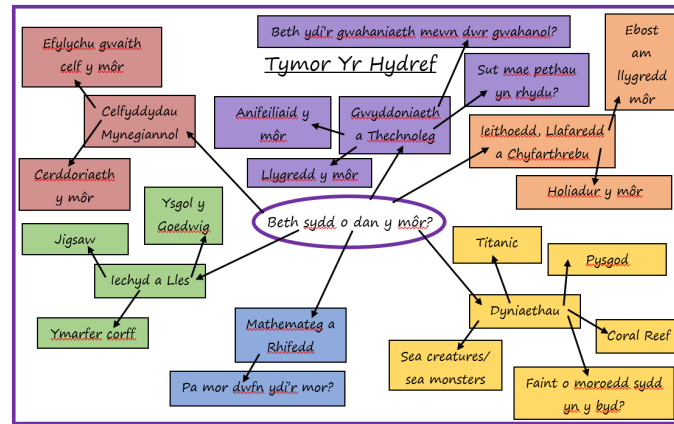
Tymor Yr Hydref

Beth sydd o dan y môr?

Celfyddydau Mynegiannol

Efelychu gwaith celf y môr

Cerddoriaeth y môr

Beth ydi'r gwahaniaeth mewn dwr gwahanol?

Anifeiliaid y môr

Gwyddoniaeth a Thechnoleg

Llygredd y môr

Sut mae pethau yn rhydu?

Ebost am llygredd môr

Ieithoedd, Llafaredd a Chyfarthrebu

Holiadur y môr

Ysgol y Goedwig

Jigsaw

Iechyd a Lles

Ymarfer corff

Mathemateg a Rhifedd

Pa mor dwfn ydi'r mor?

Titanic

Pysgod

Dyniaethau

Coral Reef

Sea creatures/ sea monsters

Faint o moroedd sydd yn y byd?